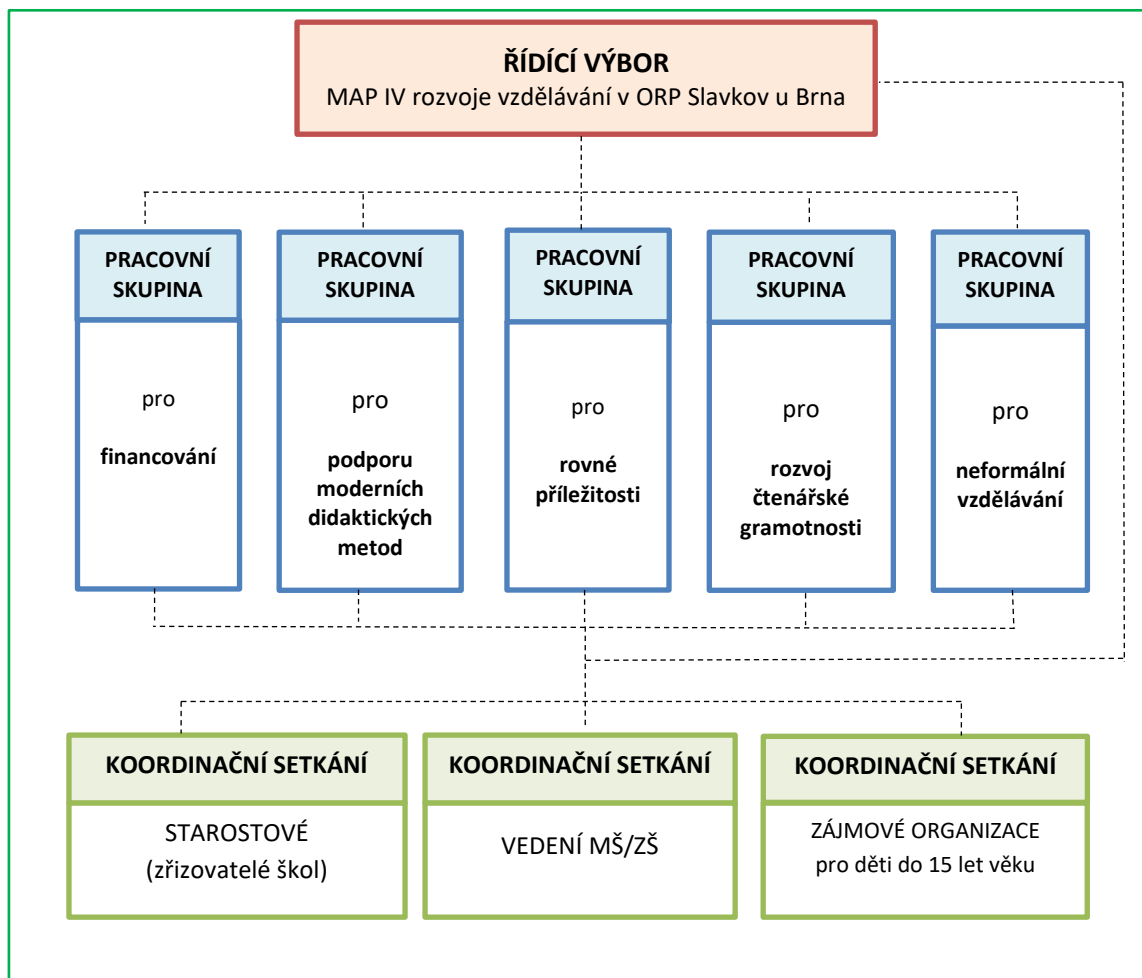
ŘÍDÍCÍ VÝBOR
MAP IV rozvoje vzdělávání v ORP Slavkov u Brna

PRACOVNÍ SKUPINA

pro

financování

PRACOVNÍ SKUPINA

pro

podporu moderních didaktických metod

PRACOVNÍ SKUPINA

pro

rovné příležitosti

PRACOVNÍ SKUPINA

pro

rozvoj čtenářské gramotnosti

PRACOVNÍ SKUPINA

pro

neformální vzdělávání

KOORDINAČNÍ SETKÁNÍ

STAROSTOVÉ
(zřizovatelé škol)

KOORDINAČNÍ SETKÁNÍ

VEDENÍ MŠ/ZŠ

KOORDINAČNÍ SETKÁNÍ

ZÁJMOVÉ ORGANIZACE
pro děti do 15 let věku